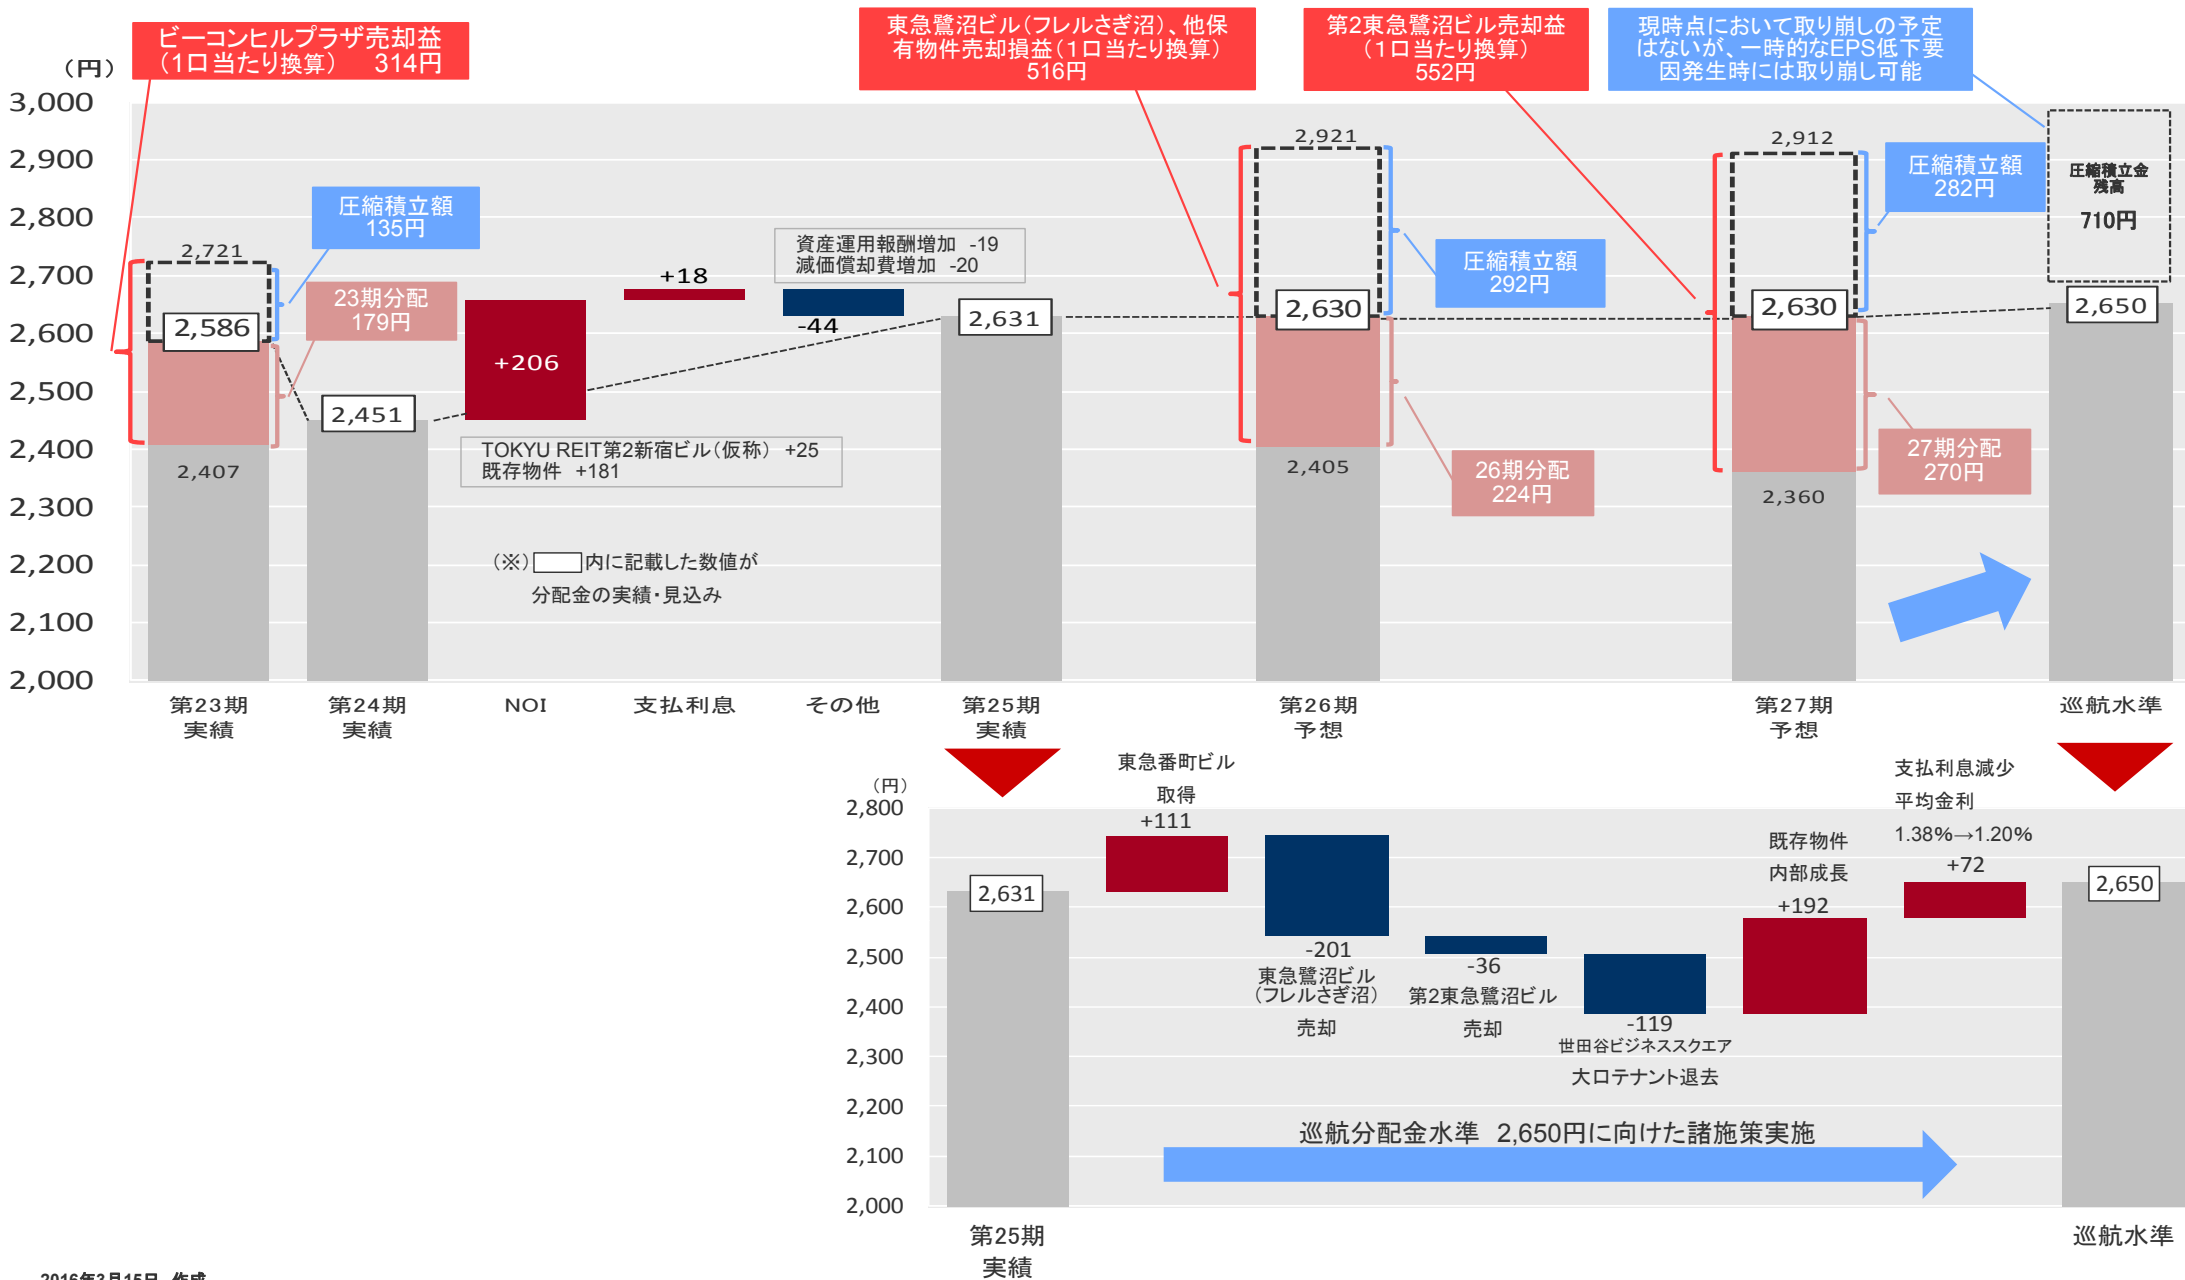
ビーコンヒルプラザ売却益（1口当たり換算） 314円

（円）

3,000
2,900
2,800
2,700
2,600
2,500
2,400
2,300
2,200
2,100
2,000

東急鷺沼ビル（フレルさぎ沼）、他保有物件売却損益（1口当たり換算）516円

第2東急鷺沼ビル売却益（1口当たり換算）552円

現時点において取り崩しの予定はないが、一時的なEPS低下要因発生時には取り崩し可能

圧縮積立額 135円

2,721
2,586
23期分配 179円
2,407
2,451

+206
+18
資産運用報酬増加 -19
減価償却費増加 -20
-44
2,631

TOKYU REIT第2新宿ビル（仮称） +25
既存物件 +181

（※）内に記載した数値が分配金の実績・見込み

2,921
2,630
圧縮積立額 292円
2,405
26期分配 224円

2,912
圧縮積立額 282円
2,630
27期分配 270円
2,360

圧縮積立金残高
710円
2,650

第23期 実績
第24期 実績
NOI
支払利息
その他
第25期 実績
第26期 予想
第27期 予想
巡航水準

（円）
2,800
2,700
2,600
2,500
2,400
2,300
2,200
2,100
2,000

2,631
東急番町ビル 取得 +111
-201 東急鷺沼ビル（フレルさぎ沼） 売却
-36 第2東急鷺沼ビル 売却
-119 世田谷ビジネススクエア 大口テナント退去
既存物件 内部成長 +192
支払利息減少 平均金利 1.38%→1.20% +72
2,650

巡航分配金水準 2,650円に向けた諸施策実施

第25期 実績
巡航水準

2016年3月15日 作成